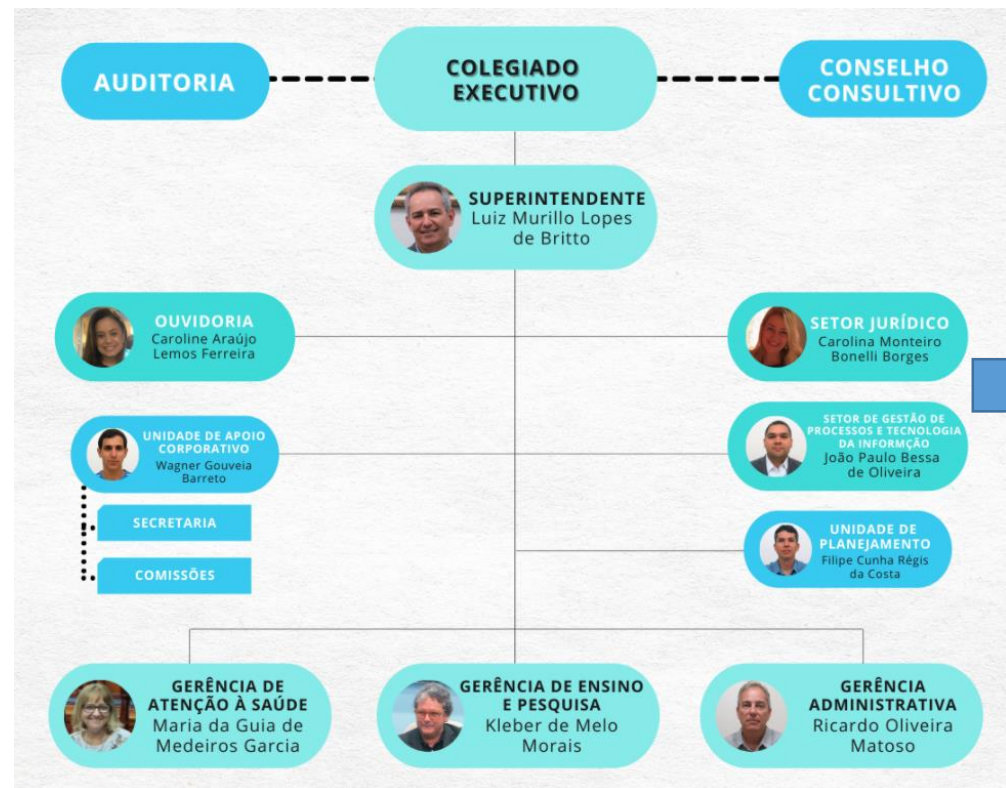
AUDITORIA

COLEGIADO EXECUTIVO

CONSELHO CONSULTIVO

SUPERINTENDENTE
Luiz Murillo Lopes de Britto

OUVIDORIA
Caroline Araújo Lemos Ferreira

SETOR JURÍDICO
Carolina Monteiro Bonelli Borges

UNIDADE DE APOIO CORPORATIVO
Wagner Gouveia Barreto

SETOR DE GESTÃO DE PROCESSOS E TECNOLOGIA DA INFORMÇÃO
João Paulo Bessa de Oliveira

SECRETARIA

UNIDADE DE PLANEJAMENTO
Filipe Cunha Régis da Costa

COMISSÕES

GERÊNCIA DE ATENÇÃO À SAÚDE
Maria da Guia de Medeiros Garcia

GERÊNCIA DE ENSINO E PESQUISA
Kleber de Melo Morais

GERÊNCIA ADMINISTRATIVA
Ricardo Oliveira Matoso